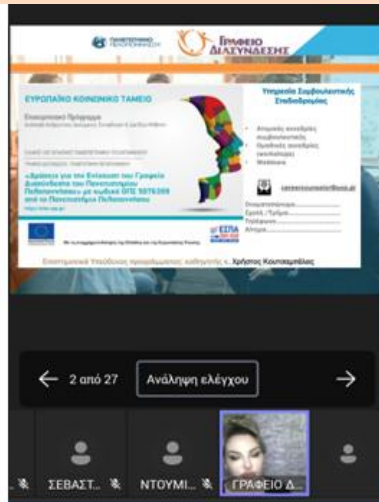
ΠΑΝΕΠΙΣΤΗΜΙΟ ΠΕΛΟΠΟΝΝΗΣΟΥ

Γραφείο ΔΙΑΣΥΝΔΕΣΗΣ

ΕΥΡΩΠΑΪΚΟ ΚΟΙΝΩΝΙΚΟ ΤΑΜΕΙΟ

Επιχειρησιακό Πρόγραμμα

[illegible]

«Δράσεις για την Ενίσχυση του Γραφείου Διασύνδεσης του Πανεπιστημίου Πελοποννήσου» με κωδικό ΟΠΣ 5076309 από το Πανεπιστήμιο Πελοποννήσου

Υπηρεσία Συμβουλευτικής Σταδιοδρομίας

Ατομικές συνεδρίες συμβουλευτικής
Ομαδικές συνεδρίες (workshops)
Webinars

careercounsellor@uop.gr

Ονοματεπώνυμο.................
Σχολή / Τμήμα.................
Τηλέφωνο.................
Email.................

ΕΣΠΑ

Επιστημονικό Υπεύθυνος προγράμματος: καθηγητής κ. Χρήστος Κουτσαμπέλας

2 από 27 Ανάληψη ελέγχου

ΣΕΒΑΣΤ... ΝΤΟΥΜΙ... ΓΡΑΦΕΙΟ Δ...